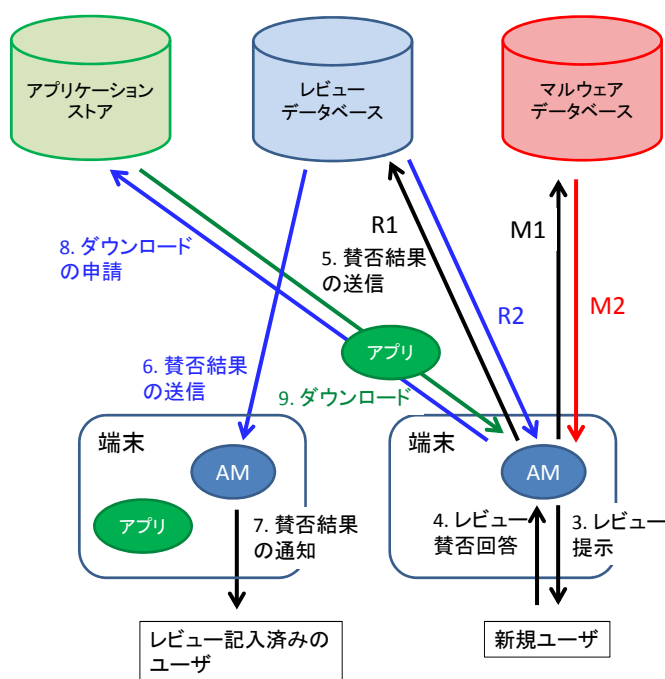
アプリケーションストア

レビューデータベース

マルウェアデータベース

8. ダウンロードの申請

5. 賛否結果の送信

R1

M1

R2

M2

アプリ

6. 賛否結果の送信

9. ダウンロード

端末

AM

アプリ

7. 賛否結果の通知

端末

AM

4. レビュー賛否回答

3. レビュー提示

レビュー記入済みのユーザ

新規ユーザ